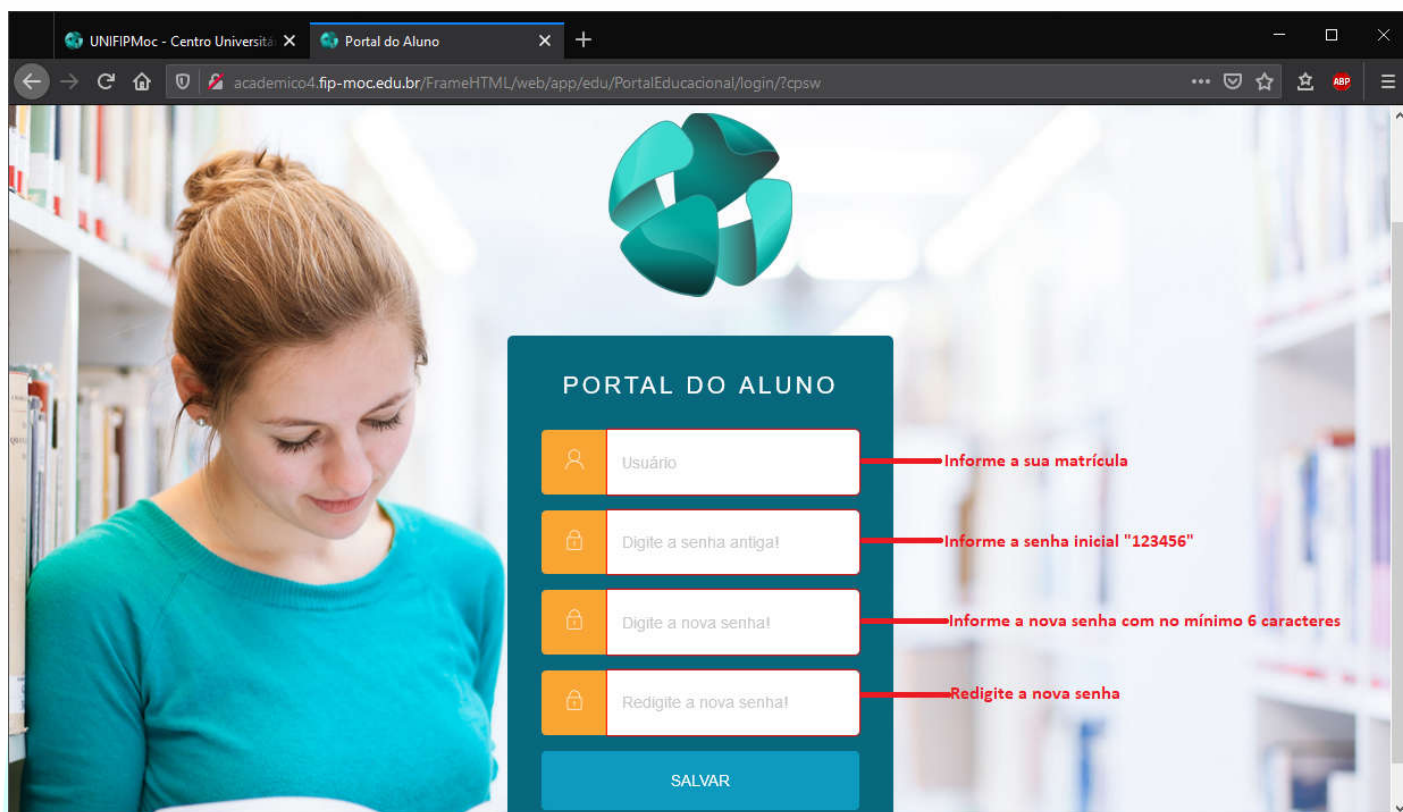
UNIFIPMoc - Centro Universitá
Portal do Aluno
academico4.fip-moc.edu.br/FrameHTML/web/app/edu/PortalEducacional/login/?cpsw
ABP

PORTAL DO ALUNO

Usuário
Informe a sua matrícula

Digite a senha antiga!
Informe a senha inicial "123456"

Digite a nova senha!
Informe a nova senha com no mínimo 6 caracteres

Redigite a nova senha!
Redigite a nova senha

SALVAR